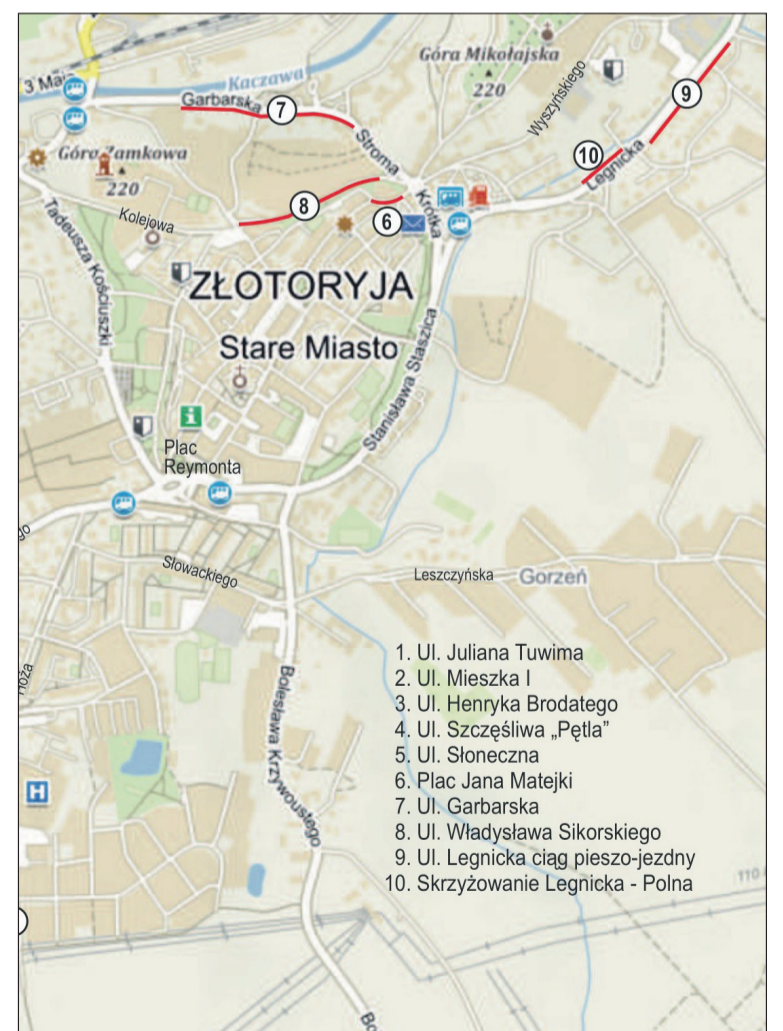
3 Maja
Kaczawa
Góra Mikołajska
220
Garbarska
7
Stroma
Wyszyńskiego
9
10
Legnicka
Góra Zamkowa
220
Krótka
8
6
Kolejowa
Tadeusza Kościuszki
ZŁOTORYJA
Stare Miasto
Stanisława Staszica
Plac Reymonta
Słowackiego
Leszczyńska
Gorzeń
Róża
Bolesława Krzywoustego
Bo

1. Ul. Juliana Tuwima
2. Ul. Mieszka I
3. Ul. Henryka Brodatego
4. Ul. Szczęśliwa „Pętla"
5. Ul. Słoneczna
6. Plac Jana Matejki
7. Ul. Garbarska
8. Ul. Władysława Sikorskiego
9. Ul. Legnicka ciąg pieszo-jezdny
10. Skrzyżowanie Legnicka - Polna